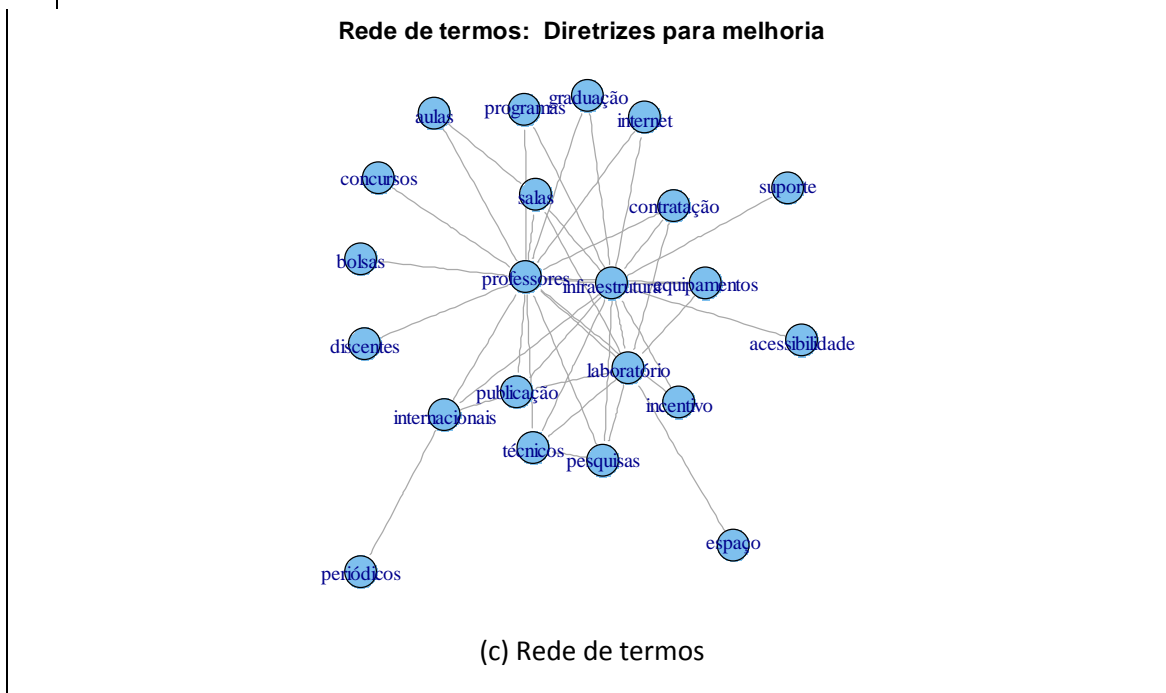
Rede de termos: Diretrizes para melhoria

graduação
aulas
programas
internet
concursos
salas
suporte
contratação
bolsas
professores
infraestrutura
equipamentos
discentes
acessibilidade
laboratório
publicação
internacionais
incentivo
técnicos
pesquisas
espaço
periódicos

(c) Rede de termos